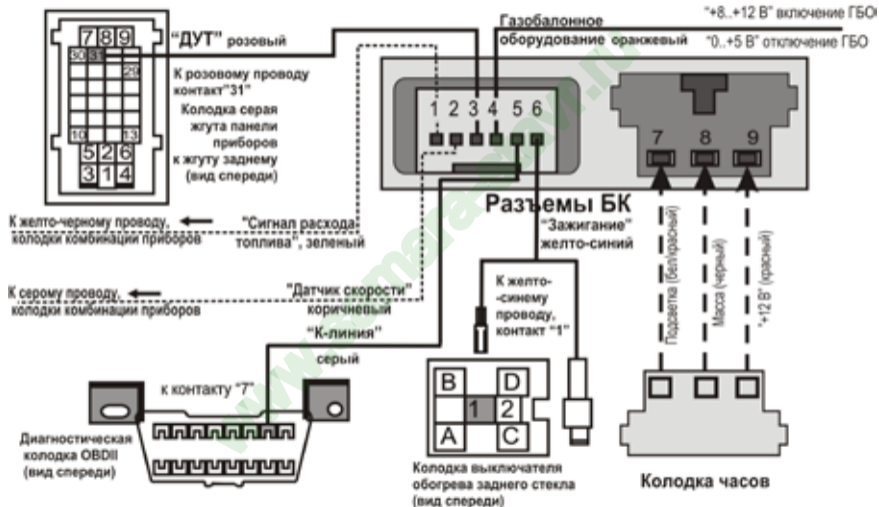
7 8 9
30 31
29
10
13
5 2 6
3 1 4

"ДУТ" розовый
К розовому проводу контакт "31"
Колодка серая жгута панели приборов к жгуту заднему (вид спереди)

Газобалонное оборудование оранжевый
"+8..+12 В" включение ГБО
"0..+5 В" отключение ГБО

1 2 3 4 5 6
7 8 9
Разъемы БК

К желто-черному проводу, колодки комбинации приборов
"Сигнал расхода топлива", зеленый
"Зажигание" желто-синий

К серому проводу, колодки комбинации приборов
"Датчик скорости" коричневый
"К-линия" серый
К желто-синему проводу, контакт "1"

Подсветка (бел/красный)
Масса (черный)
"+12 В" (красный)

к контакту "7"
Диагностическая колодка OBDII (вид спереди)

B D
1 2
A C
Колодка выключателя обогрева заднего стекла (вид спереди)

Колодка часов